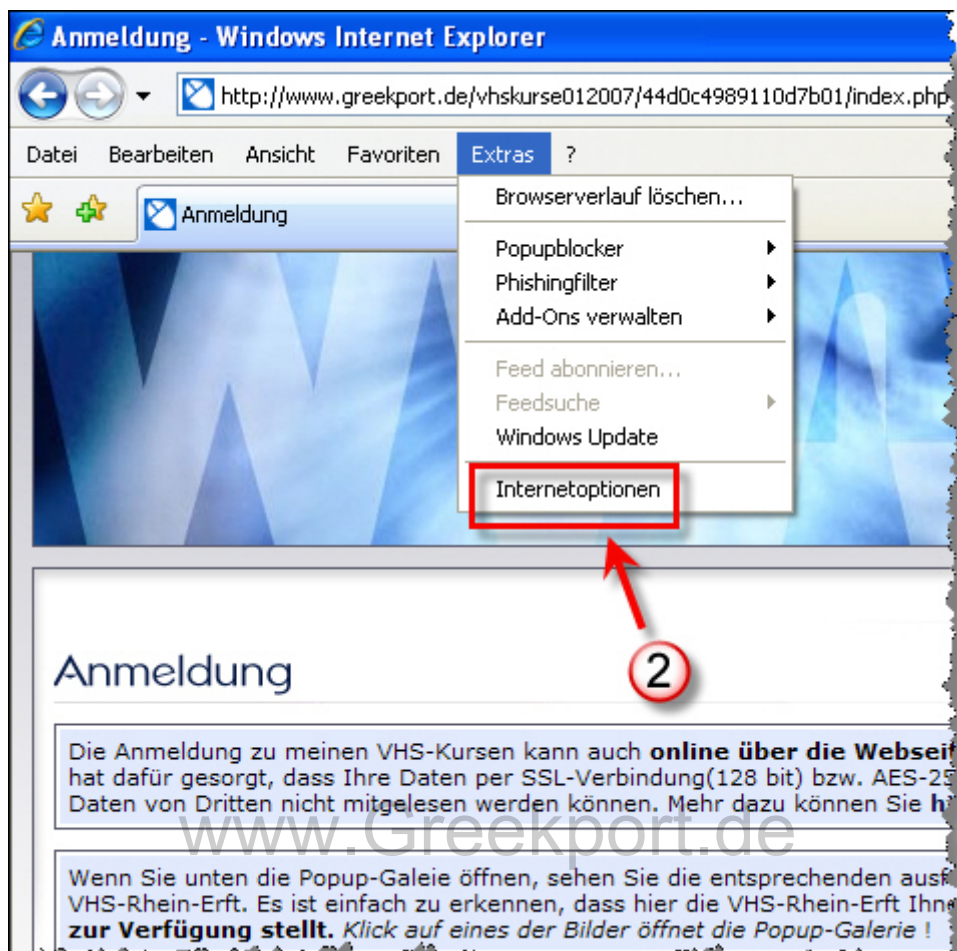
Anmeldung - Windows Internet Explorer

http://www.greekport.de/vhskurse012007/44d0c4989110d7b01/index.php

Datei Bearbeiten Ansicht Favoriten Extras ?

Anmeldung

Browserverlauf löschen...

Popupblocker

Phishingfilter

Add-Ons verwalten

Feed abonnieren...

Feedsuche

Windows Update

Internetoptionen

2

Anmeldung

Die Anmeldung zu meinen VHS-Kursen kann auch **online über die Webseit** hat dafür gesorgt, dass Ihre Daten per SSL-Verbindung(128 bit) bzw. AES-25 Daten von Dritten nicht mitgelesen werden können. Mehr dazu können Sie **hi**

www.Greekport.de

Wenn Sie unten die Popup-Galeie öffnen, sehen Sie die entsprechenden ausf VHS-Rhein-Erft. Es ist einfach zu erkennen, dass hier die VHS-Rhein-Erft Ihne **zur Verfügung stellt.** *Klick auf eines der Bilder öffnet die Popup-Galerie !*